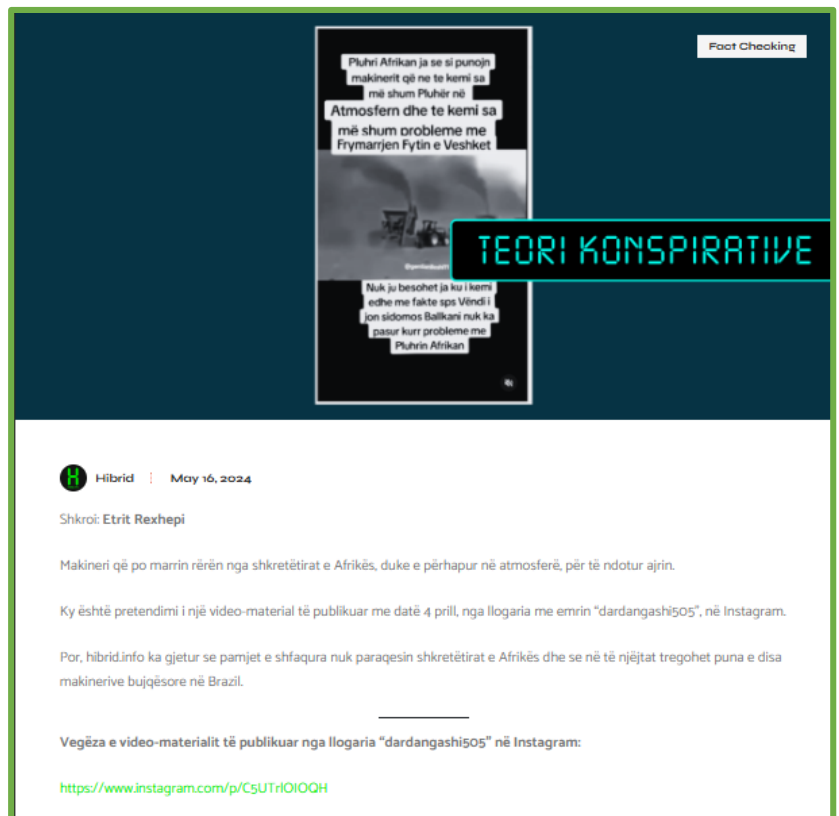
Fact Checking

Pluhri Afrikan ja se si punojn makinerit që ne te kemi sa më shum Pluhër në Atmosfern dhe te kemi sa më shum probleme me Frymarrjen Fytin e Veshket

TEORI KONSPIRATIVE

Nuk ju besohet ja ku i kemi edhe me fakte sps Vëndi i jon sidomos Ballkani nuk ka pasur kurr probleme me Pluhrin Afrikan

Hibrid May 16, 2024

Shkroi: Etrit Rexhepi

Makineri që po marrin rërën nga shkretëtirat e Afrikës, duke e përhapur në atmosferë, për të ndotur ajrin.

Ky është pretendimi i një video-material të publikuar me datë 4 prill, nga llogaria me emrin "dardangashi505", në Instagram.

Por, hibrid.info ka gjetur se pamjet e shfaqura nuk paraqesin shkretëtirat e Afrikës dhe se në të njëjtat tregohet puna e disa makinerive bujqësore në Brazil.

Vegëza e video-materialit të publikuar nga llogaria "dardangashi505" në Instagram:

https://www.instagram.com/p/C5UTrIOIOQH